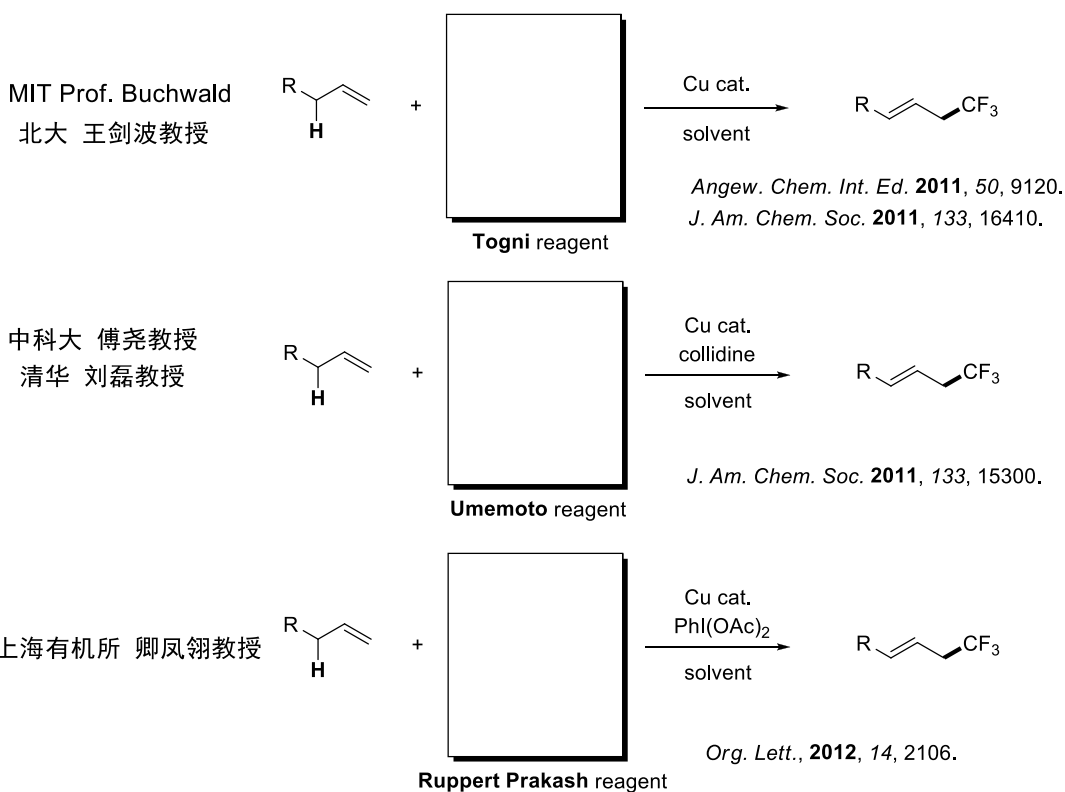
MIT Prof. Buchwald
北大 王剑波教授

R
H
+
Cu cat.
solvent
R
$CF_3$

Togni reagent

*Angew. Chem. Int. Ed.* **2011**, *50*, 9120.
*J. Am. Chem. Soc.* **2011**, *133*, 16410.

中科大 傅尧教授
清华 刘磊教授

R
H
+
Cu cat.
collidine
solvent
R
$CF_3$

Umemoto reagent

*J. Am. Chem. Soc.* **2011**, *133*, 15300.

上海有机所 卿凤翎教授

R
H
+
Cu cat.
$PhI(OAc)_2$
solvent
R
$CF_3$

Ruppert Prakash reagent

*Org. Lett.*, **2012**, *14*, 2106.